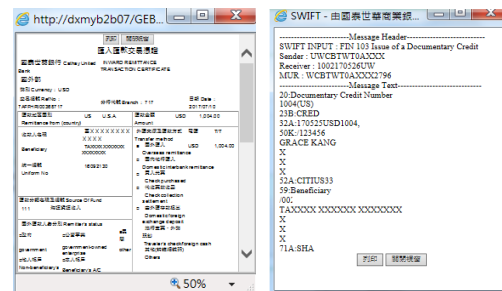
http://dxmyb2b07/GEB...

列印 關閉視窗

匯入匯款交易憑證

國泰世華商業銀行 Cathay United INWARD REMITTANCE TRANSACTION CERTIFICATE

重外部

幣別 Currency：USD

匯款編號 Ref No：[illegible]

分行代號 Branch：717

日期 Date：2017/07/10

匯款國家 Remittance from (country)：US U.S.A

匯款金額 Amount：USD 1,004.00

收款人名稱 Beneficiary：莊XXXXXXX XXXX

外匯收支或交易性質 Transfer method

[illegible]

統一編號 Uniform No：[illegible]

匯款金額使用用途 Source Of Fund

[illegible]

本匯款人身分別 Remitter's status

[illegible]

SWIFT - 中國泰世華商業銀...

-----------------------Message Header-----------------------
SWIFT INPUT : FIN 103 Issue of a Documentary Credit
Sender : UWCBTWT0AXXX
Receiver : 1002170526UW
MUR : WCBTWT0AXXX2796
-----------------------Message Text-----------------------
20:Documentary Credit Number
1004(US)
23B:CRED
32A:170525USD1004,
50K:/123456
GRACE KANG
X
X
X
52A:CITIUS33
59:Beneficiary
/00/
TAXXXX XXXXXX XXXXXXX
X
X
X
71A:SHA

列印 關閉視窗

50%